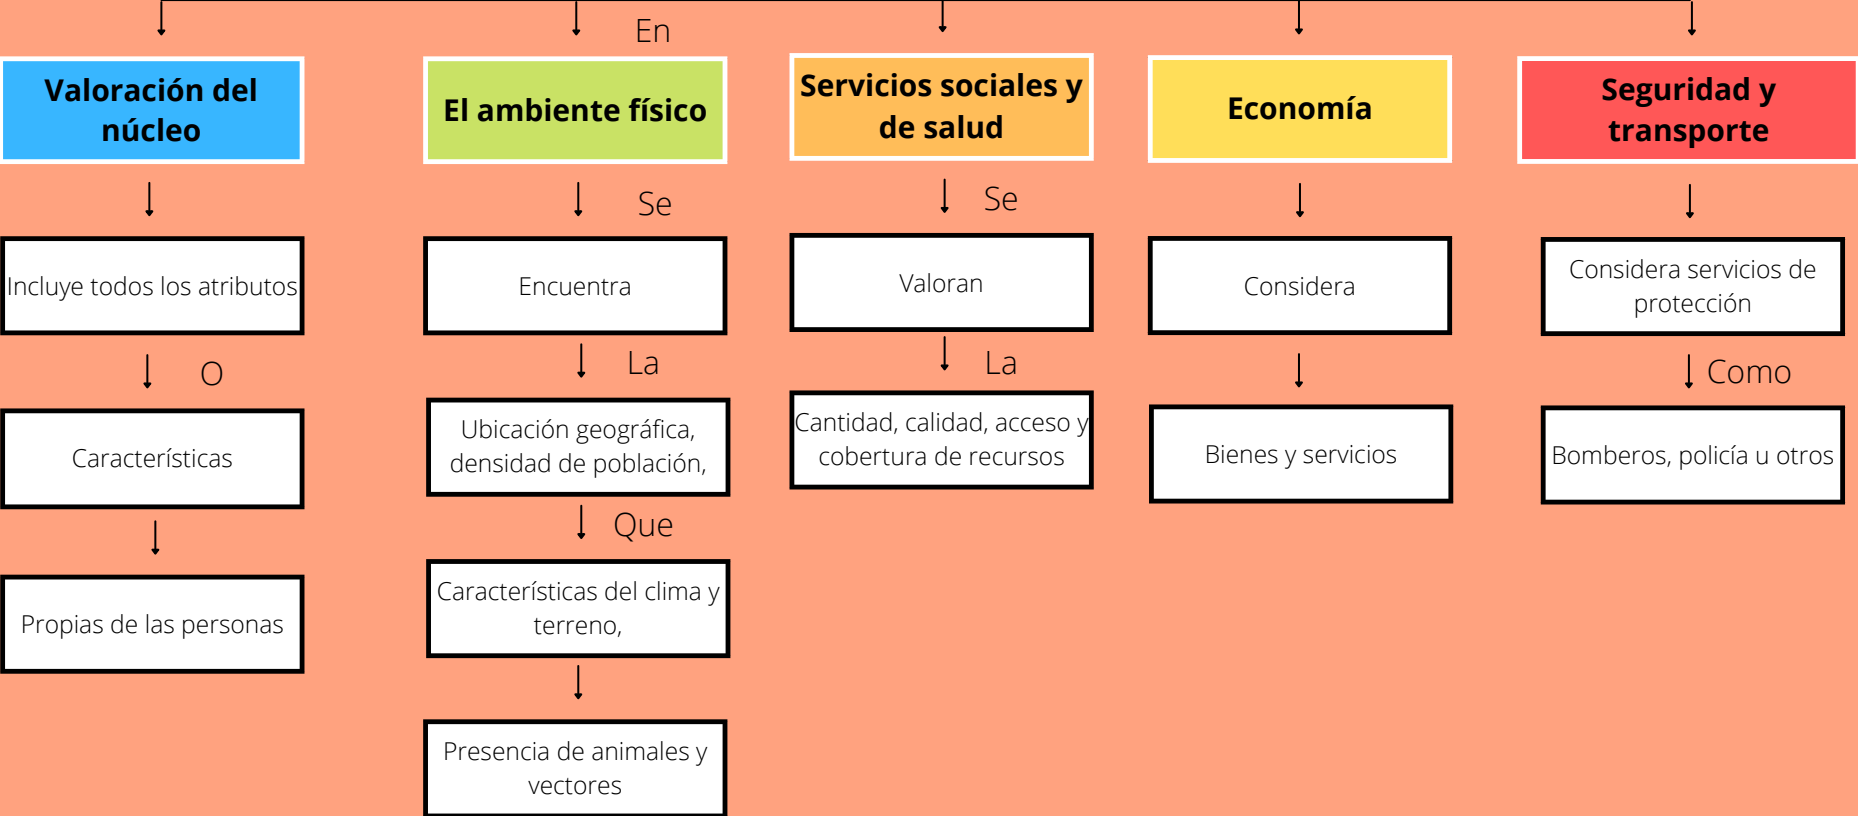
En

Valoración del núcleo

Incluye todos los atributos

O

Características

Propias de las personas

El ambiente físico

Se

Encuentra

La

Ubicación geográfica, densidad de población,

Que

Características del clima y terreno,

Presencia de animales y vectores

Servicios sociales y de salud

Se

Valoran

La

Cantidad, calidad, acceso y cobertura de recursos

Economía

Considera

Bienes y servicios

Seguridad y transporte

Considera servicios de protección

Como

Bomberos, policía u otros